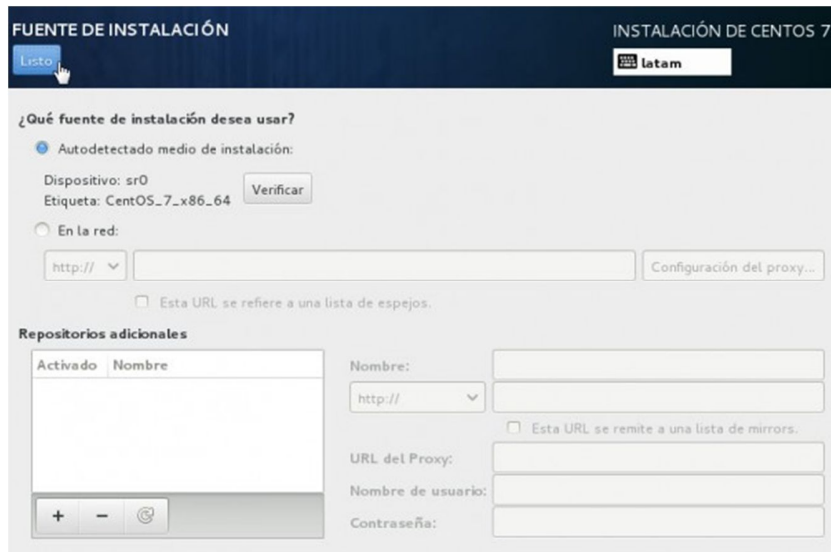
FUENTE DE INSTALACIÓN

Listo

INSTALACIÓN DE CENTOS 7

latam

¿Qué fuente de instalación desea usar?

Autodetectado medio de instalación:

Dispositivo: sr0
Etiqueta: CentOS_7_x86_64

Verificar

En la red:

http://

Configuración del proxy...

Esta URL se refiere a una lista de espejos.

Repositorios adicionales

| Activado | Nombre |
|---|---|

+ −

Nombre:

http://

Esta URL se remite a una lista de mirrors.

URL del Proxy:

Nombre de usuario:

Contraseña: